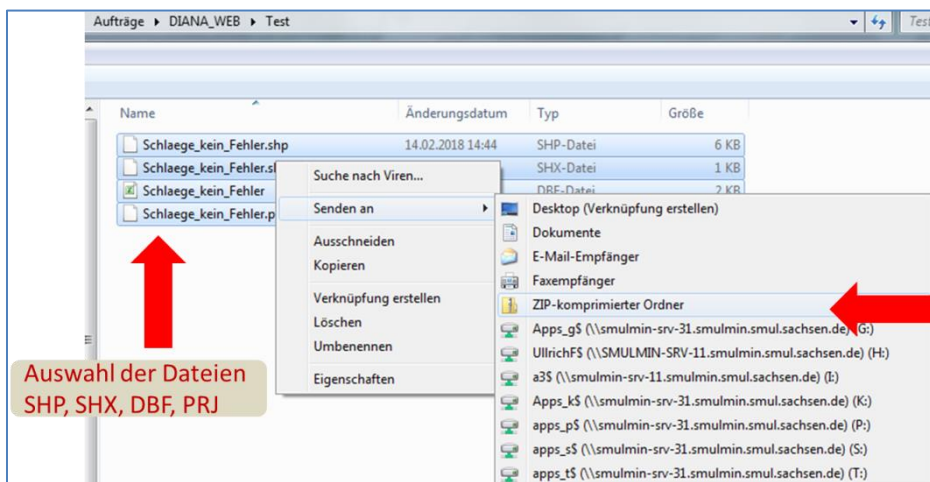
Aufträge ▸ DIANA_WEB ▸ Test

Test

Name | Änderungsdatum | Typ | Größe

Schlaege_kein_Fehler.shp | 14.02.2018 14:44 | SHP-Datei | 6 KB
Schlaege_kein_Fehler.s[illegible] | | SHX-Datei | 1 KB
Schlaege_kein_Fehler | | DBF-Datei | 2 KB
Schlaege_kein_Fehler.p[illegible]

Suche nach Viren...
Senden an
Ausschneiden
Kopieren
Verknüpfung erstellen
Löschen
Umbenennen
Eigenschaften

Desktop (Verknüpfung erstellen)
Dokumente
E-Mail-Empfänger
Faxempfänger
ZIP-komprimierter Ordner
Apps_g$ (\\smulmin-srv-31.smulmin.smul.sachsen.de) (G:)
UllrichF$ (\\SMULMIN-SRV-11.smulmin.smul.sachsen.de) (H:)
a3$ (\\smulmin-srv-11.smulmin.smul.sachsen.de) (I:)
Apps_k$ (\\smulmin-srv-31.smulmin.smul.sachsen.de) (K:)
apps_p$ (\\smulmin-srv-31.smulmin.smul.sachsen.de) (P:)
apps_s$ (\\smulmin-srv-31.smulmin.smul.sachsen.de) (S:)
apps_t$ (\\smulmin-srv-31.smulmin.smul.sachsen.de) (T:)

Auswahl der Dateien
SHP, SHX, DBF, PRJ